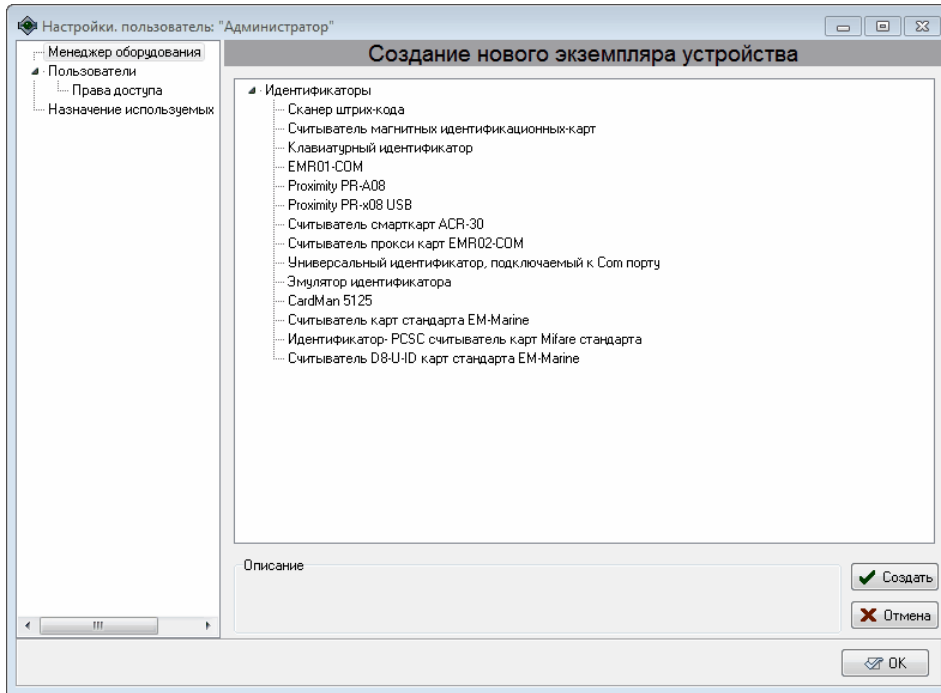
Настройки. пользователь: "Администратор"

Менеджер оборудования
Пользователи
Права доступа
Назначение используемых

Создание нового экземпляра устройства

Идентификаторы
Сканер штрих-кода
Считыватель магнитных идентификационных-карт
Клавиатурный идентификатор
EMR01-COM
Proximity PR-A08
Proximity PR-x08 USB
Считыватель смарткарт ACR-30
Считыватель прокси карт EMR02-COM
Универсальный идентификатор, подключаемый к Com порту
Эмулятор идентификатора
CardMan 5125
Считыватель карт стандарта EM-Marine
Идентификатор- PCSC считыватель карт Mifare стандарта
Считыватель D8-U-ID карт стандарта EM-Marine

Описание

Создать
Отмена
OK